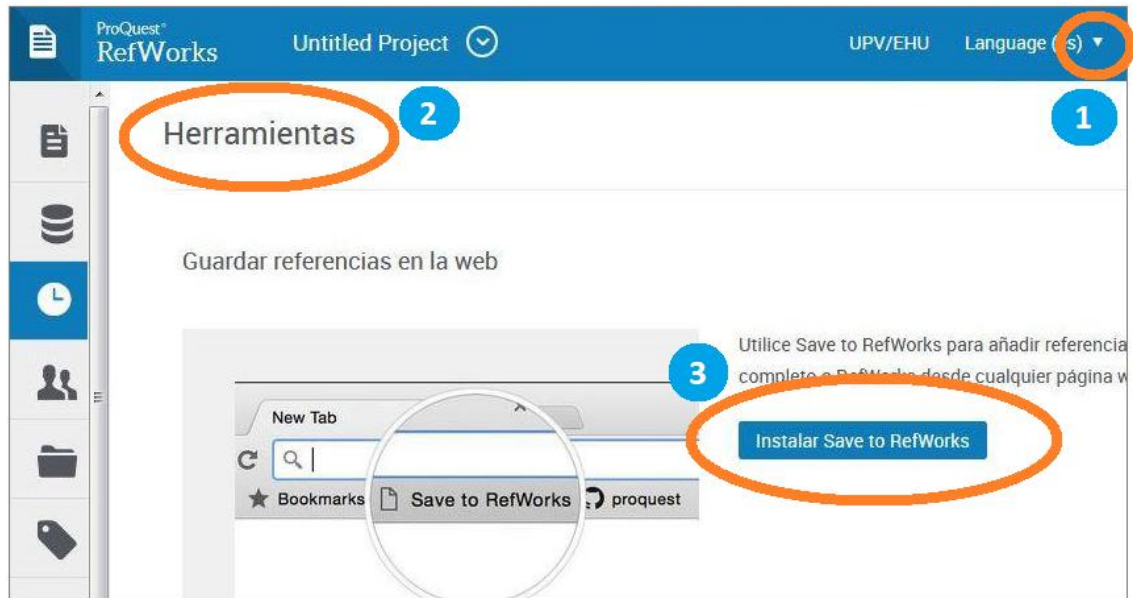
ProQuest®
RefWorks

Untitled Project

UPV/EHU

Language ([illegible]s) ▼

1

Herramientas

2

Guardar referencias en la web

New Tab

Bookmarks

Save to RefWorks

proquest

Utilice Save to RefWorks para añadir referencia

3

completo a RefWorks desde cualquier página w

Instalar Save to RefWorks